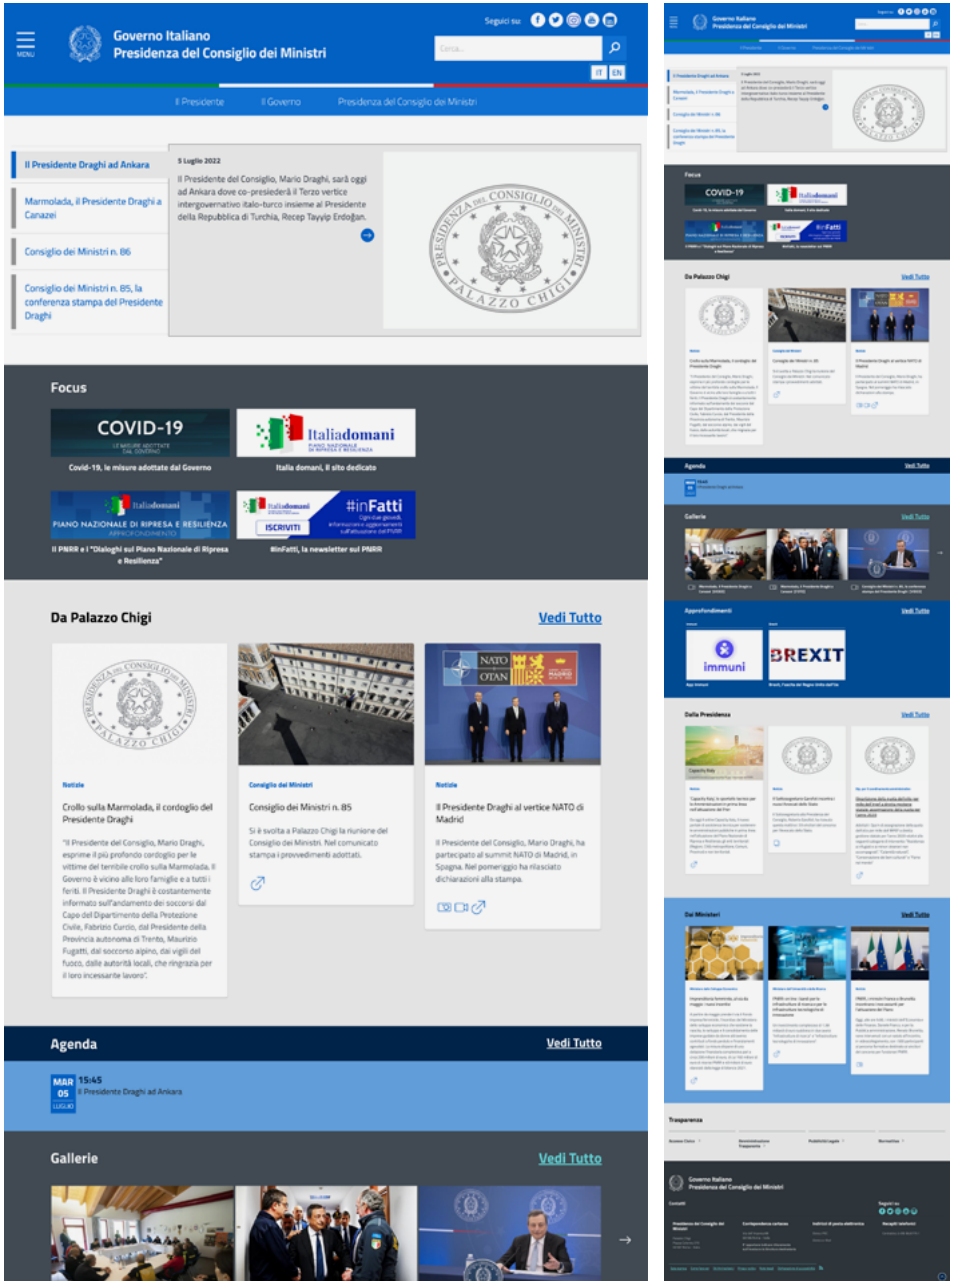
MENU

Governo Italiano
Presidenza del Consiglio dei Ministri

Seguici su

Cerca...

IT EN

Il Presidente Il Governo Presidenza del Consiglio dei Ministri

Il Presidente Draghi ad Ankara

Marmolada, il Presidente Draghi a Canazei

Consiglio dei Ministri n. 86

Consiglio dei Ministri n. 85, la conferenza stampa del Presidente Draghi

5 Luglio 2022

Il Presidente del Consiglio, Mario Draghi, sarà oggi ad Ankara dove co-presiederà il Terzo vertice intergovernativo italo-turco insieme al Presidente della Repubblica di Turchia, Recep Tayyip Erdoğan.

PRESIDENZA DEL CONSIGLIO DEI MINISTRI PALAZZO CHIGI

Focus

COVID-19
LE MISURE ADOTTATE DAL GOVERNO
Covid-19, le misure adottate dal Governo

Italiadomani
PIANO NAZIONALE DI RIPRESA E RESILIENZA
Italia domani, il sito dedicato

Italiadomani
PIANO NAZIONALE DI RIPRESA E RESILIENZA
APPROFONDIMENTO
Il PNRR e i "Dialoghi sul Piano Nazionale di Ripresa e Resilienza"

Italiadomani #inFatti
ISCRIVITI
#inFatti, la newsletter sul PNRR

Da Palazzo Chigi

Vedi Tutto

Notizie
Crollo sulla Marmolada, il cordoglio del Presidente Draghi
"Il Presidente del Consiglio, Mario Draghi, esprime il più profondo cordoglio per le vittime del terribile crollo sulla Marmolada. Il Governo è vicino alle loro famiglie e a tutti i feriti. Il Presidente Draghi è costantemente informato sull'andamento dei soccorsi dal Capo del Dipartimento della Protezione Civile, Fabrizio Curcio, dal Presidente della Provincia autonoma di Trento, Maurizio Fugatti, dal soccorso alpino, dai vigili del fuoco, dalle autorità locali, che ringrazia per il loro incessante lavoro".

Consiglio dei Ministri
Consiglio dei Ministri n. 85
Si è svolta a Palazzo Chigi la riunione del Consiglio dei Ministri. Nel comunicato stampa i provvedimenti adottati.

NATO OTAN MADRID
Notizie
Il Presidente Draghi al vertice NATO di Madrid
Il Presidente del Consiglio, Mario Draghi, ha partecipato al summit NATO di Madrid, in Spagna. Nel pomeriggio ha rilasciato dichiarazioni alla stampa.

Agenda
Vedi Tutto
MAR 05 LUGLIO 15:45
Il Presidente Draghi ad Ankara

Gallerie
Vedi Tutto

Approfondimenti
Vedi Tutto
immuni
BREXIT

Dalla Presidenza
Vedi Tutto

Dai Ministeri
Vedi Tutto

Trasparenza

Governo Italiano
Presidenza del Consiglio dei Ministri